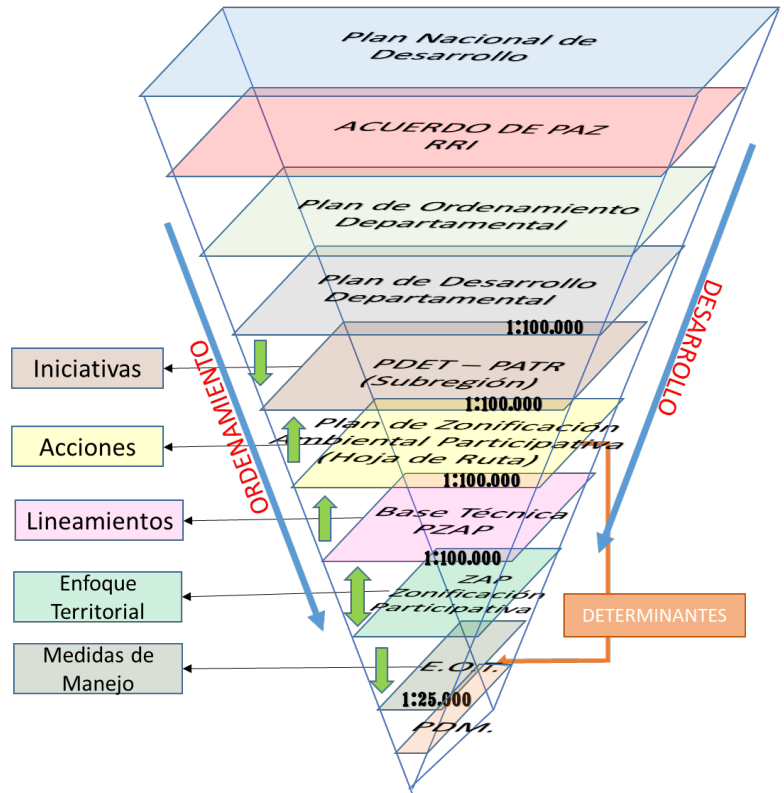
Plan Nacional de Desarrollo

ACUERDO DE PAZ RRI

Plan de Ordenamiento Departamental

Plan de Desarrollo Departamental

1:100.000

PDET – PATR (Subregión)

1:100.000

Plan de Zonificación Ambiental Participativa (Hoja de Ruta)

1:100.000

Base Técnica PZAP

1:100.000

ZAP Zonificación Participativa

E.O.T.

1:25.000

POM.

Iniciativas

Acciones

Lineamientos

Enfoque Territorial

Medidas de Manejo

ORDENAMIENTO

DESARROLLO

DETERMINANTES